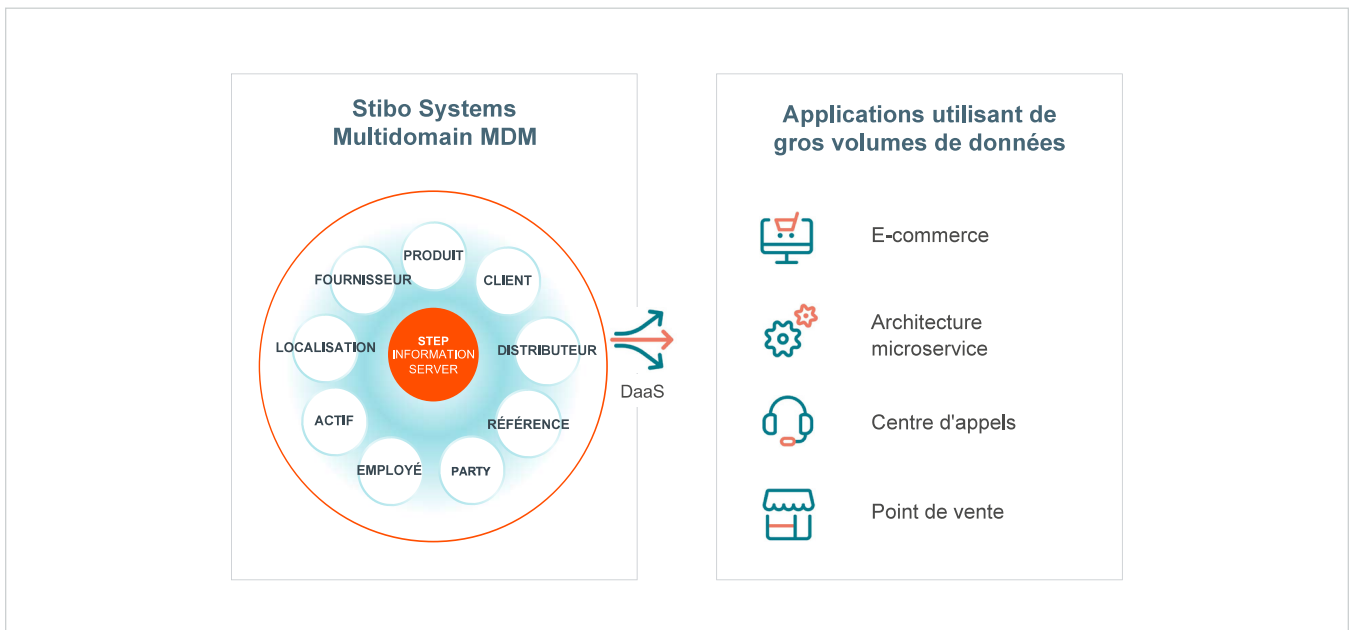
Stibo Systems
Multidomain MDM

PRODUIT
CLIENT
FOURNISSEUR
LOCALISATION
STEP
INFORMATION
SERVER
DISTRIBUTEUR
ACTIF
RÉFÉRENCE
EMPLOYÉ
PARTY

DaaS

Applications utilisant de gros volumes de données

E-commerce

Architecture microservice

Centre d'appels

Point de vente